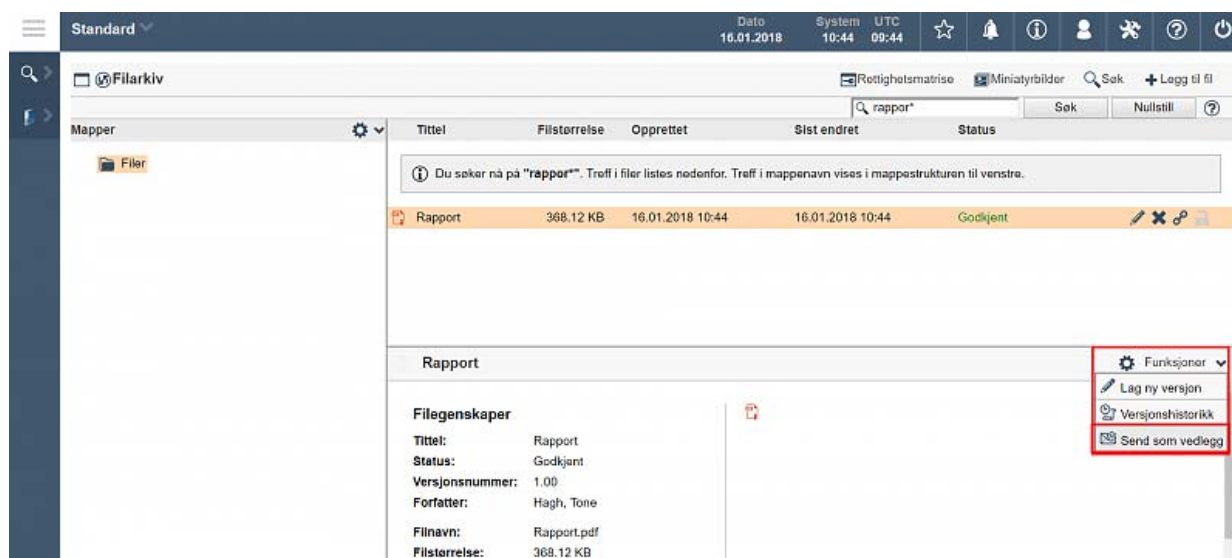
Standard

Dato 16.01.2018

System 10:44

UTC 09:44

Filarkiv

Rettighetsmatrise Miniatyrbilder Søk Legg til fil

rappor*

Søk

Nullstill

Mapper

Filer

| Tittel | Filstørrelse | Opprettet | Sist endret | Status |
|---|---|---|---|---|
| Rapport | 368.12 KB | 16.01.2018 10:44 | 16.01.2018 10:44 | Godkjent |

Du søker nå på "rappor*". Treff i filer listes nedenfor. Treff i mappenavn vises i mappestrukturen til venstre.

Rapport

Funksjoner

Lag ny versjon

Versjonshistorikk

Send som vedlegg

Filegenskaper

Tittel: Rapport
Status: Godkjent
Versjonsnummer: 1.00
Forfatter: Hagh, Tone

Filnavn: Rapport.pdf
Filstørrelse: 368.12 KB